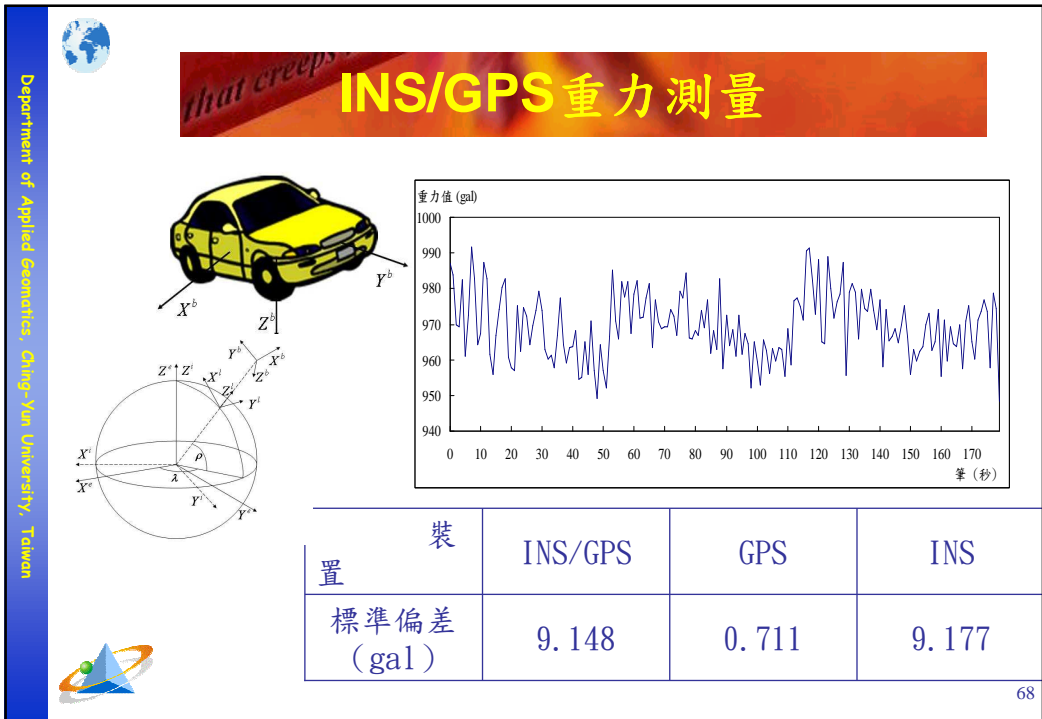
Department of Applied Geomatics, Ching-Yun University, Taiwan

that creeps

INS/GPS重力測量

$X^b$
$Y^b$
$Z^b$

$Z^e$ $Z^l$ $X^l$ $Y^b$ $X^b$ $Z^b$ $Z^l$ $Y^l$
$X^i$ $X^e$ $\lambda$ $\rho$ $Y^i$ $Y^e$

重力值 (gal)

1000
990
980
970
960
950
940

0 10 20 30 40 50 60 70 80 90 100 110 120 130 140 150 160 170

筆(秒)

| 裝置 | INS/GPS | GPS | INS |
|---|---|---|---|
| 標準偏差(gal) | 9.148 | 0.711 | 9.177 |

68